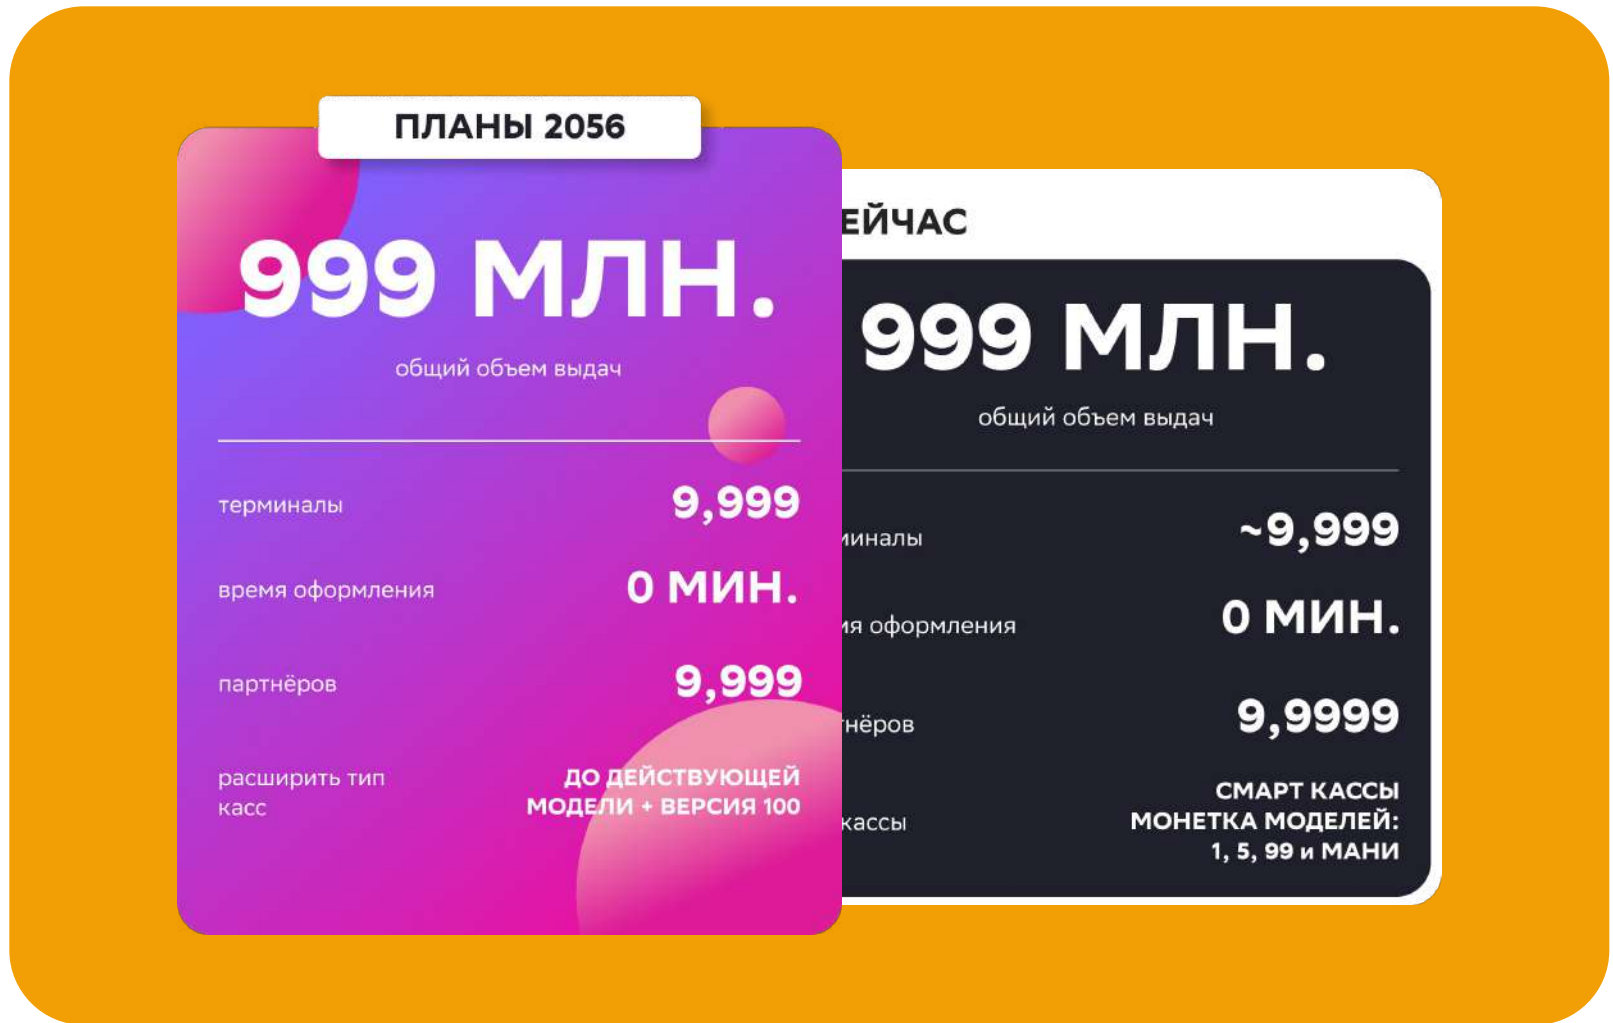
ПЛАНЫ 2056

999 МЛН.

общий объем выдач

терминалы 9,999

время оформления 0 МИН.

партнёров 9,999

расширить тип касс ДО ДЕЙСТВУЮЩЕЙ МОДЕЛИ + ВЕРСИЯ 100

ЕЙЧАС

999 МЛН.

общий объем выдач

иналы ~9,999

ия оформления 0 МИН.

тнёров 9,9999

кассы СМАРТ КАССЫ МОНЕТКА МОДЕЛЕЙ: 1, 5, 99 и МАНИ